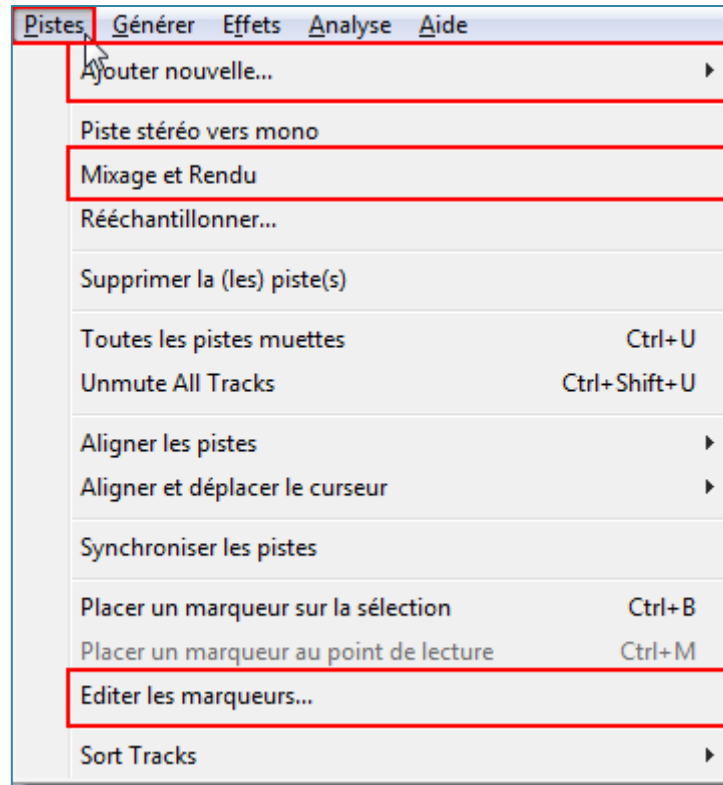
Pistes Générer Effets Analyse Aide

Ajouter nouvelle...

Piste stéréo vers mono
Mixage et Rendu
Rééchantillonner...

Supprimer la (les) piste(s)

Toutes les pistes muettes Ctrl+U
Unmute All Tracks Ctrl+Shift+U

Aligner les pistes
Aligner et déplacer le curseur

Synchroniser les pistes

Placer un marqueur sur la sélection Ctrl+B
Placer un marqueur au point de lecture Ctrl+M
Editer les marqueurs...

Sort Tracks